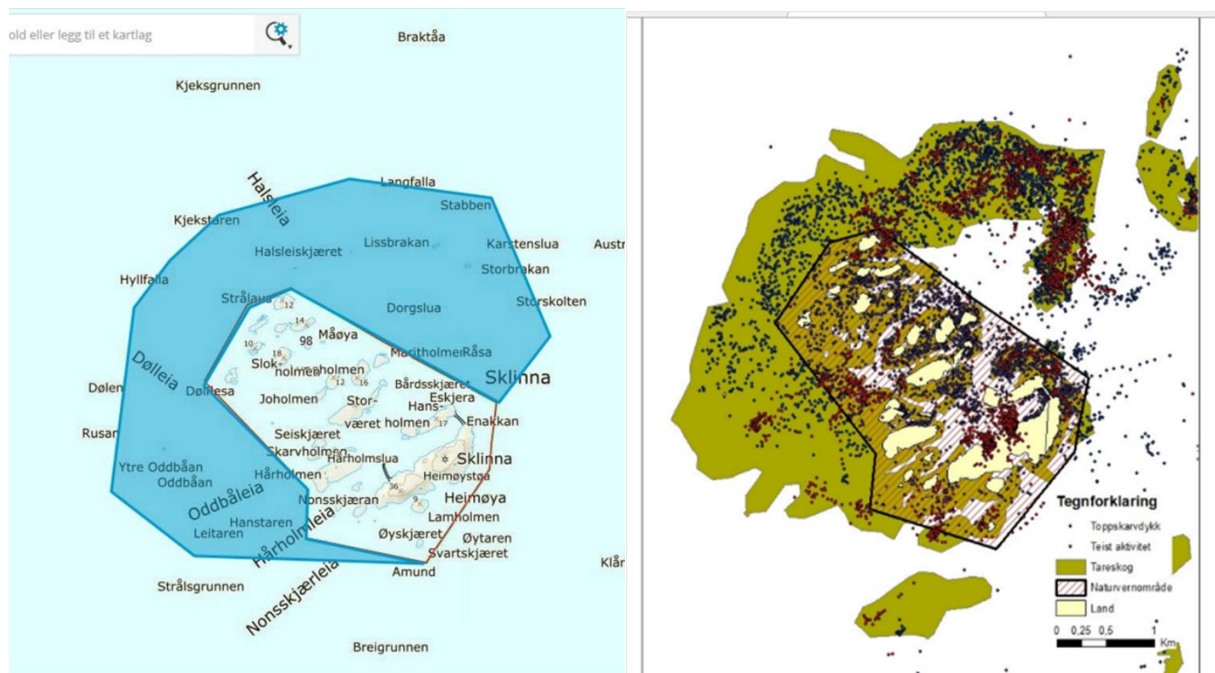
old eller legg til et kartlag

Braktåa

Kjeksgrunnen

Halsleia

Langfalla

Kjekstaren

Stabben

Halsleiskjæret

Lissbrakan

Karstenslua

Austr

Storbrakan

Hyllfalla

Strålaus

12

14

Dorgslua

Storskolten

98

Måøya

10

Dølleia

Maritholmen

Råsa

Slok-holmen

18

holmen

Dølen

Døllesa

12

16

Bårdsskjæret

Sklinna

Joholmen

Stor-

Eskjera

Hans-

Rusan

holmen

17

Enakkan

været

Seiskjæret

Skarvholmen

Ytre Oddbåan

Hårholmslua

Sklinna

Heimøystøa

Oddbåan

Hårholmen

36

Oddbåleia

Nonsskjæran

Heimøya

9

Lamholmen

Hanstaren

Øyskjæret

Øytaren

Leitaren

Hårholmleia

Svartskjæret

Klå

Amund

Strålsgrunnen

Nonsskjærleia

Breigrunnen

Tegnforklaring

Toppskarvdykk

Teist aktivitet

Tareskog

Naturvernområde

Land

0 0,25 0,5 1 Km